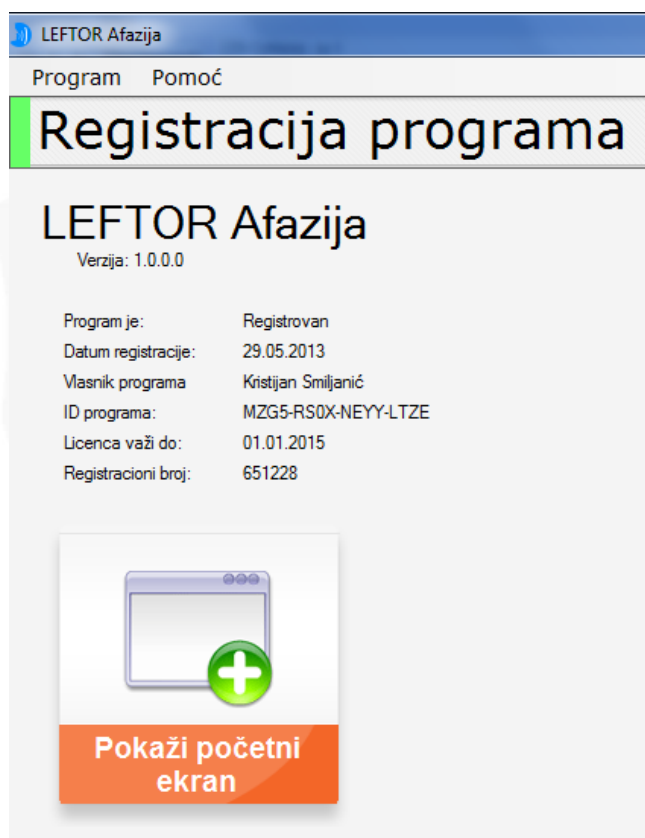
LEFTOR Afazija

Program Pomoć

Registracija programa

LEFTOR Afazija
Verzija: 1.0.0.0

| Program je: | Registrovan |
|---|---|
| Datum registracije: | 29.05.2013 |
| Vlasnik programa | Kristijan Smiljanić |
| ID programa: | MZG5-RS0X-NEYY-LTZE |
| Licenca važi do: | 01.01.2015 |
| Registracioni broj: | 651228 |

Pokaži početni ekran